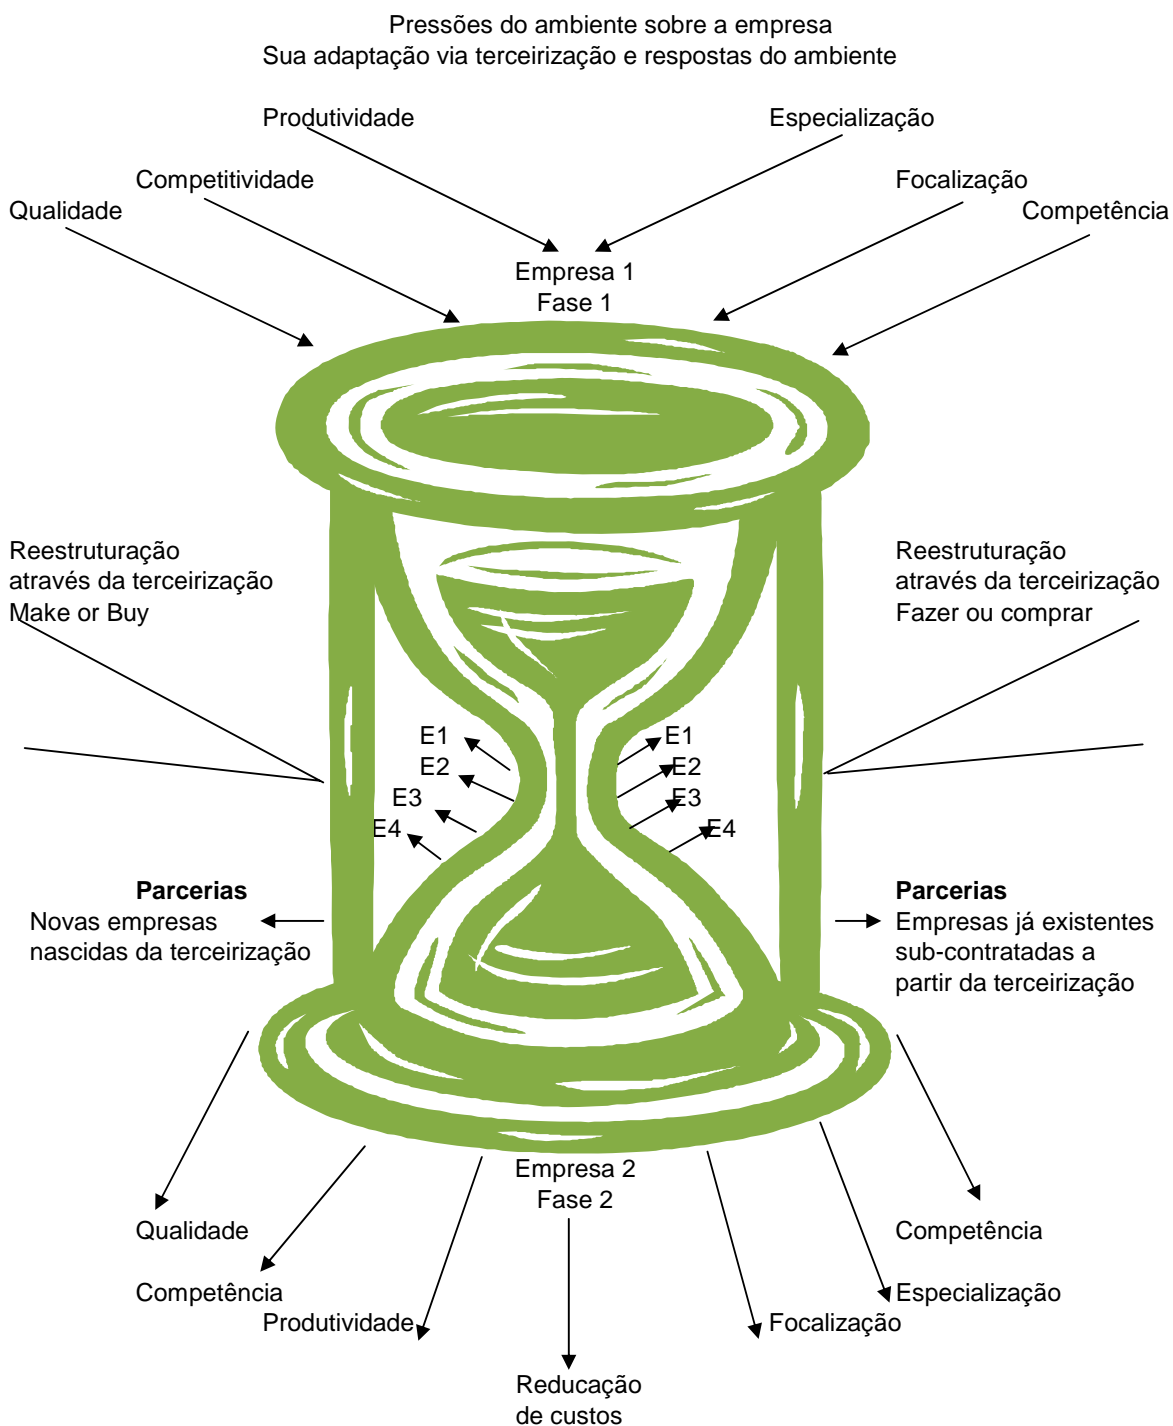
Pressões do ambiente sobre a empresa
Sua adaptação via terceirização e respostas do ambiente

Produtividade

Especialização

Competitividade

Focalização

Qualidade

Competência

Empresa 1
Fase 1

Reestruturação através da terceirização Make or Buy

Reestruturação através da terceirização Fazer ou comprar

E1
E2
E3
E4

E1
E2
E3
E4

**Parcerias**
Novas empresas nascidas da terceirização

**Parcerias**
Empresas já existentes sub-contratadas a partir da terceirização

Empresa 2
Fase 2

Qualidade

Competência

Competência

Especialização

Produtividade

Focalização

Reducação de custos